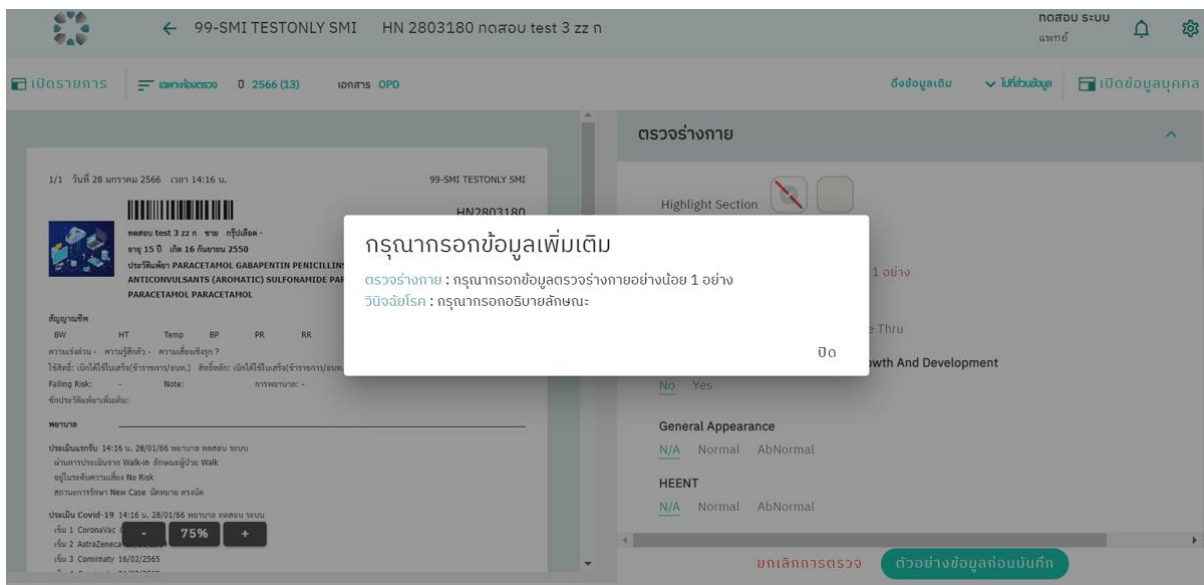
← 99-SMI TESTONLY SMI HN 2803180 ทดสอบ test 3 zz ก

ทดสอบ ระบบ
แพทย์

เปิดรายการ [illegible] ปี 2566 (13) เอกสาร OPD

ดึงข้อมูลเดิม ไม่ซ่อนข้อมูล เปิดข้อมูลบุคคล

1/1 วันที่ 28 มกราคม 2566 เวลา 14:16 น. 99-SMI TESTONLY SMI

HN2803180

ทดสอบ test 3 zz ก ชาย กรุ๊ปเลือด -
อายุ 15 ปี เกิด 16 กันยายน 2550
ประวัติแพ้ยา PARACETAMOL GABAPENTIN PENICILLIN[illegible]
ANTICONVULSANTS (AROMATIC) SULFONAMIDE PA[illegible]
PARACETAMOL PARACETAMOL

สัญญาณชีพ
BW HT Temp BP PR RR
ความเร่งด่วน - ความรู้สึกตัว - ความเสี่ยงเชิงรุก ?
ใช้สิทธิ์: เบิกได้ใช้ใบเสร็จ(ข้าราชการ/อปท.) สิทธิ์หลัก: เบิกได้ใช้ใบเสร็จ(ข้าราชการ/อปท.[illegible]
Falling Risk: - Note: การพยาบาล: -
ซักประวัติแพ้ยาเพิ่มเติม:

พยาบาล

ประเมินแรกรับ 14:16 น. 28/01/66 พยาบาล ทดสอบ ระบบ
ผ่านการประเมินจาก Walk-in ลักษณะผู้ป่วย Walk
อยู่ในระดับความเสี่ยง No Risk
สถานะการรักษา New Case นัดหมาย ตรงนัด

ประเมิน Covid-19 14:16 น. 28/01/66 พยาบาล ทดสอบ ระบบ
เข็ม 1 CoronaVac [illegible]
เข็ม 2 AstraZeneca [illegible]
เข็ม 3 Comirnaty 16/02/2565

- 75% +

ตรวจร่างกาย

Highlight Section

1 อย่าง

Thru

wth And Development
No Yes

General Appearance
N/A Normal AbNormal

HEENT
N/A Normal AbNormal

ยกเลิกการตรวจ ตัวอย่างข้อมูลก่อนบันทึก

กรุณากรอกข้อมูลเพิ่มเติม
ตรวจร่างกาย : กรุณากรอกข้อมูลตรวจร่างกายอย่างน้อย 1 อย่าง
วินิจฉัยโรค : กรุณากรอกอธิบายลักษณะ

ปิด